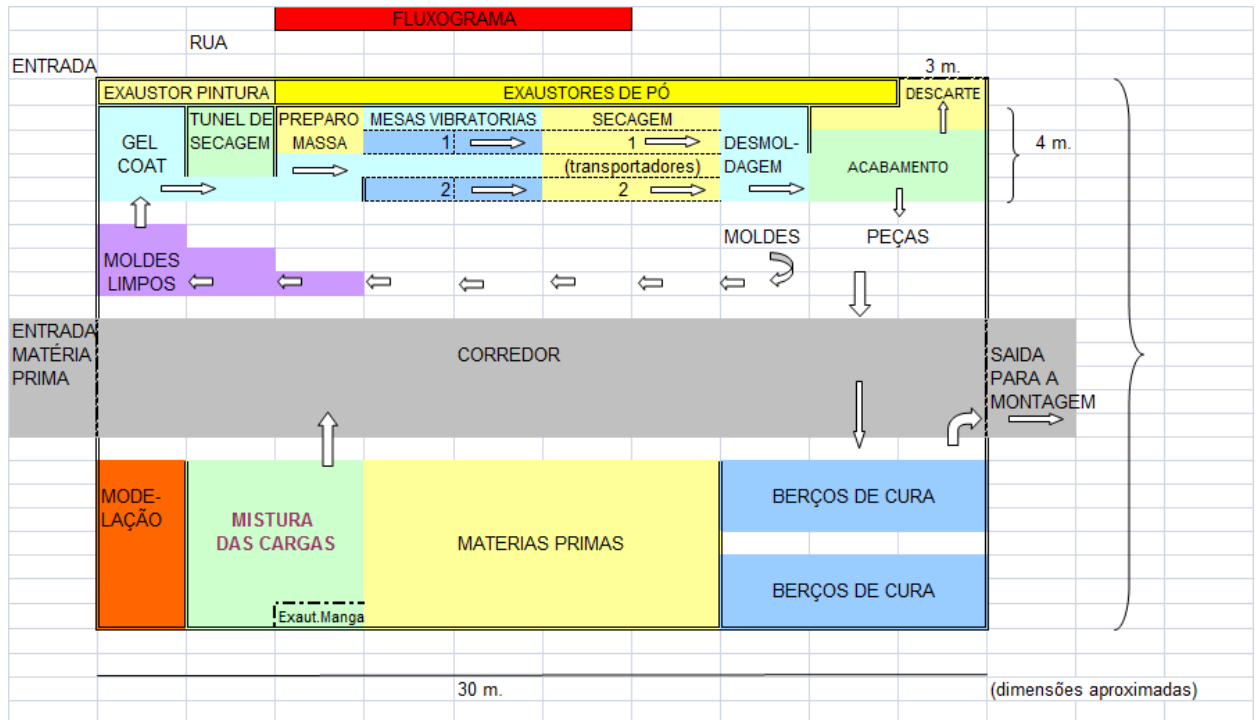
FLUXOGRAMA

RUA

ENTRADA

3 m.

EXAUSTOR PINTURA

EXAUSTORES DE PÓ

DESCARTE

GEL COAT

TUNEL DE SECAGEM

PREPARO MASSA

MESAS VIBRATORIAS

1

2

SECAGEM

1

(transportadores)

2

DESMOL-DAGEM

ACABAMENTO

4 m.

MOLDES LIMPOS

MOLDES

PEÇAS

ENTRADA MATÉRIA PRIMA

CORREDOR

SAIDA PARA A MONTAGEM

MODE-LAÇÃO

MISTURA DAS CARGAS

Exaut.Manga

MATERIAS PRIMAS

BERÇOS DE CURA

BERÇOS DE CURA

30 m.

(dimensões aproximadas)